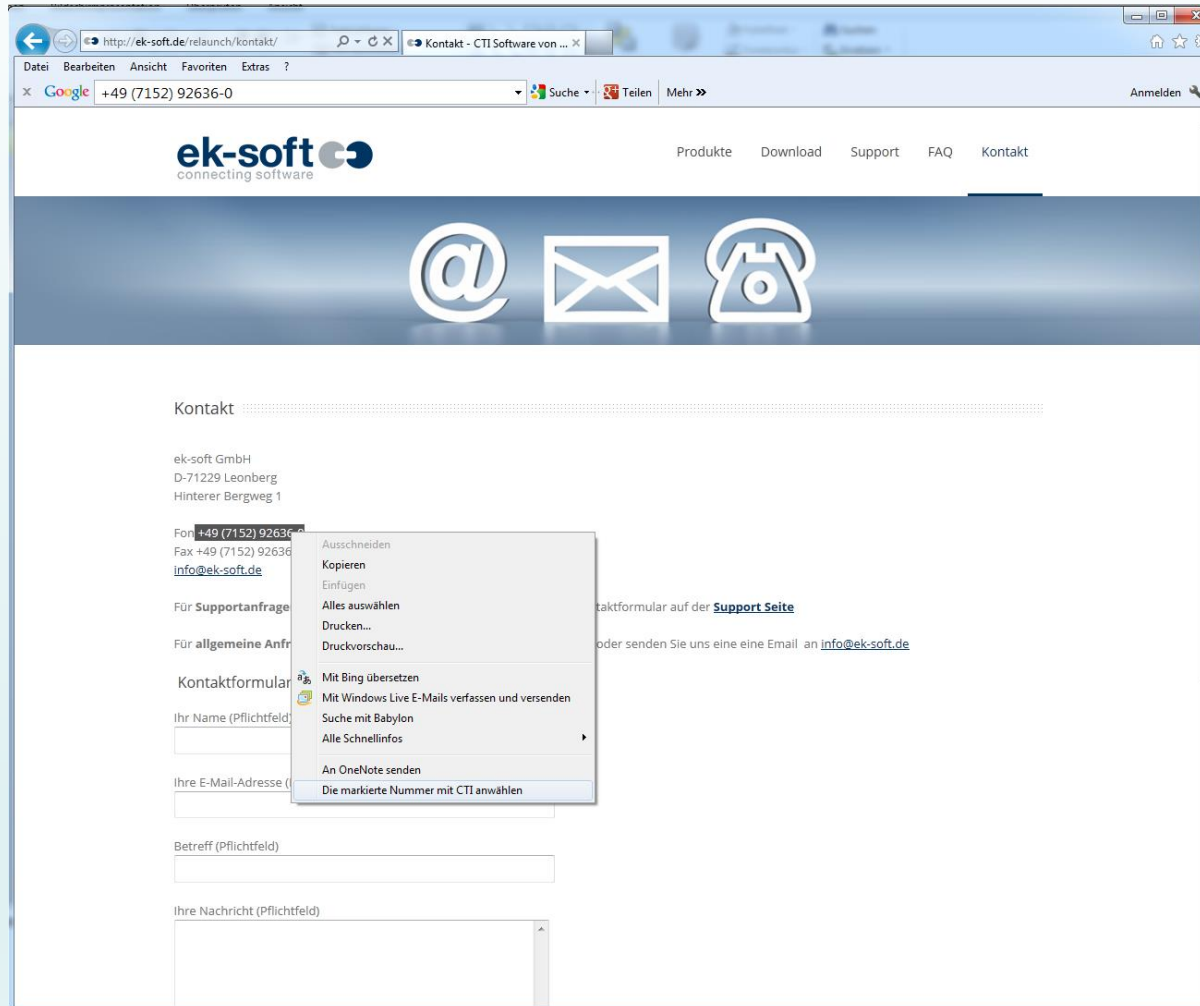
http://ek-soft.de/relaunch/kontakt/
Kontakt - CTI Software von ...

Datei Bearbeiten Ansicht Favoriten Extras ?

Google +49 (7152) 92636-0
Suche Teilen Mehr »
Anmelden

ek-soft
connecting software

Produkte Download Support FAQ Kontakt

Kontakt

ek-soft GmbH
D-71229 Leonberg
Hinterer Bergweg 1

Fon +49 (7152) 92636-0
Fax +49 (7152) 92636
info@ek-soft.de

Für Supportanfrage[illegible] taktformular auf der Support Seite

Für allgemeine Anfr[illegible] oder senden Sie uns eine eine Email an info@ek-soft.de

Kontaktformular

Ihr Name (Pflichtfeld)

Ihre E-Mail-Adresse ([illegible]

Betreff (Pflichtfeld)

Ihre Nachricht (Pflichtfeld)

Ausschneiden
Kopieren
Einfügen
Alles auswählen
Drucken...
Druckvorschau...
Mit Bing übersetzen
Mit Windows Live E-Mails verfassen und versenden
Suche mit Babylon
Alle Schnellinfos
An OneNote senden
Die markierte Nummer mit CTI anwählen